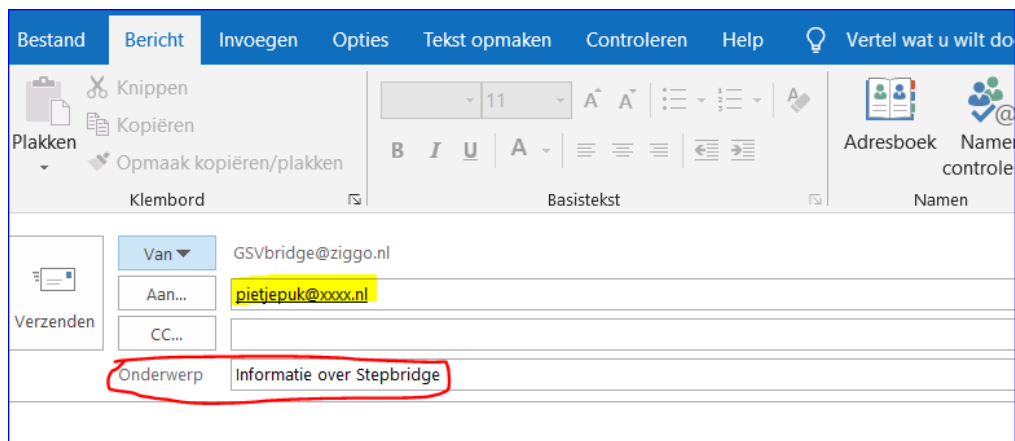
Bestand Bericht Invoegen Opties Tekst opmaken Controleren Help Vertel wat u wilt do

Plakken

Knippen
Kopiëren
Opmaak kopiëren/plakken

Klembord

11

A A

B I U A

Basistekst

Adresboek Namen controle

Namen

Verzenden

Van

GSVbridge@ziggo.nl

Aan...

pietjepuk@xxxx.nl

CC...

Onderwerp

Informatie over Stepbridge